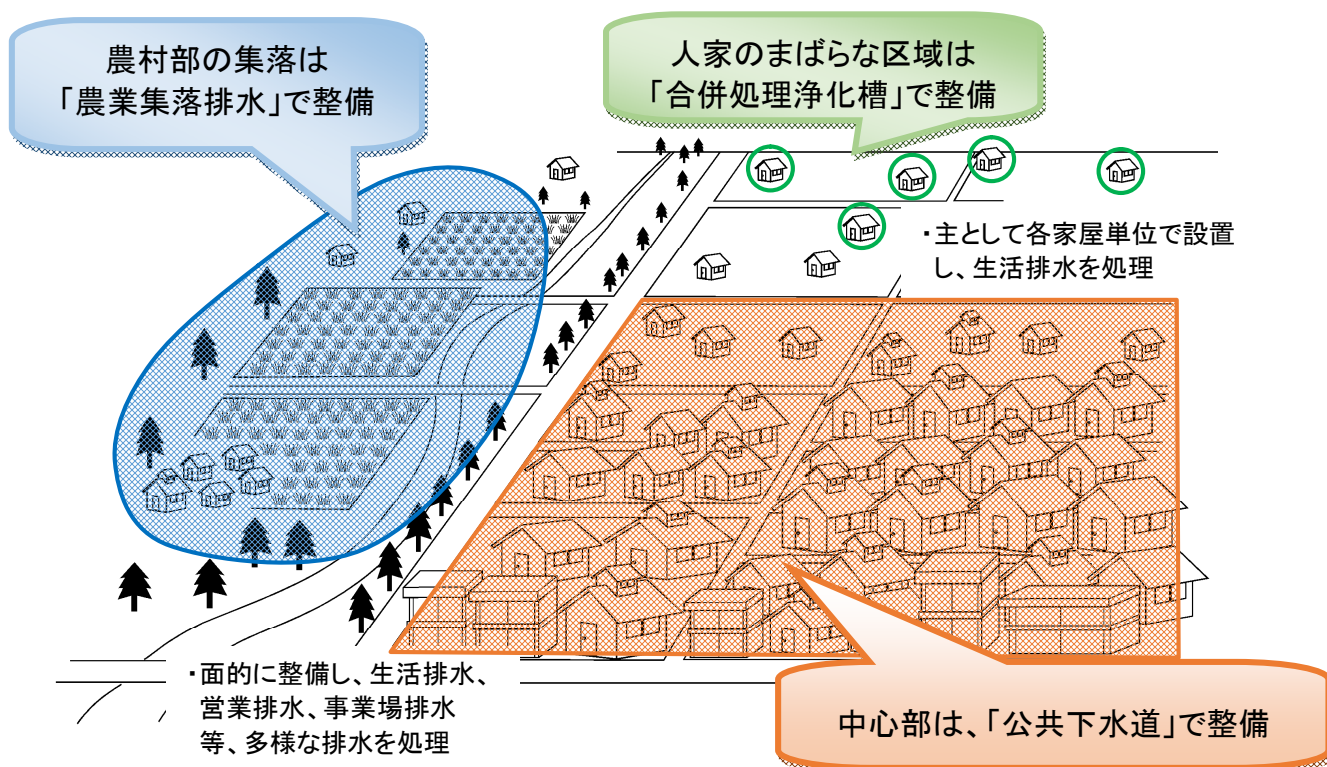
農村部の集落は
「農業集落排水」で整備

人家のまばらな区域は
「合併処理浄化槽」で整備

・主として各家屋単位で設置し、生活排水を処理

・面的に整備し、生活排水、営業排水、事業場排水等、多様な排水を処理

中心部は、「公共下水道」で整備